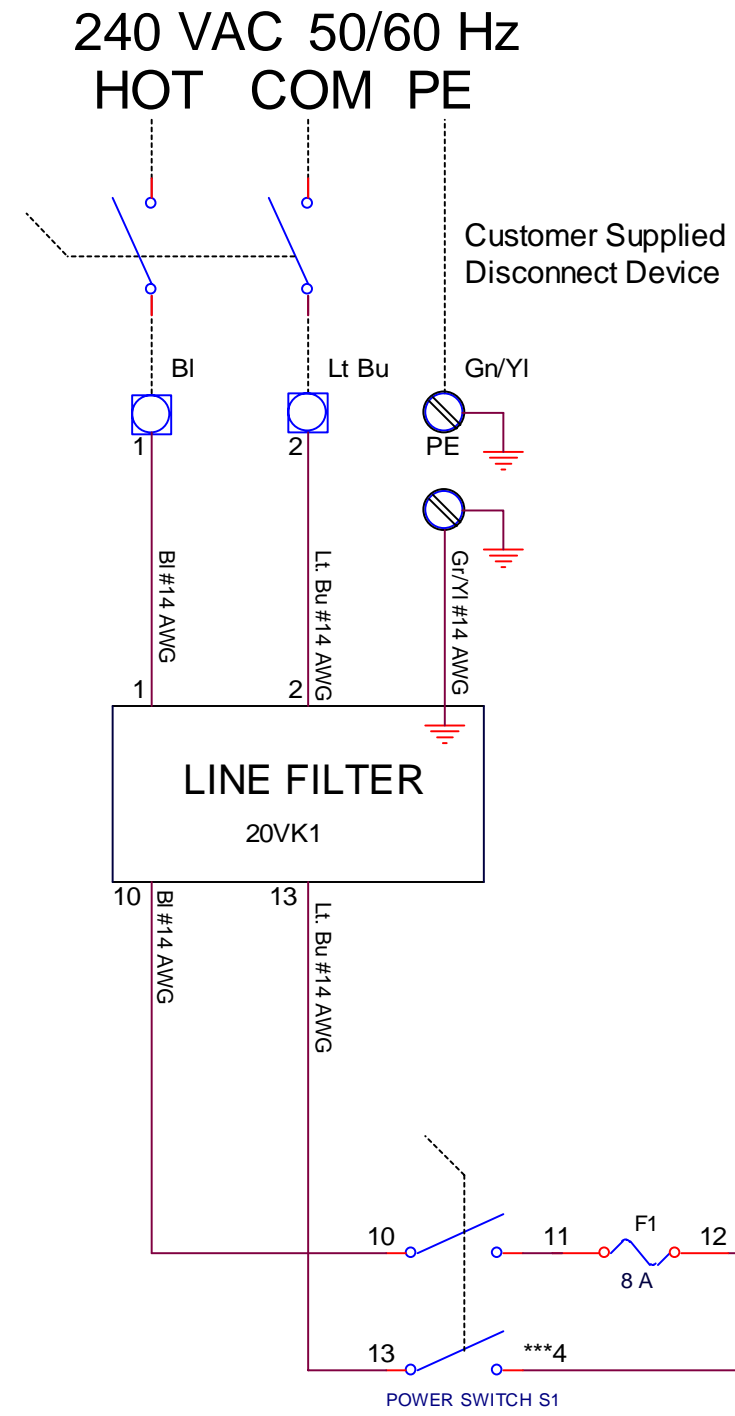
240 VAC 50/60 Hz
HOT COM PE

Customer Supplied Disconnect Device

Bl
Lt Bu
Gn/Yl

1
2
PE

Bl #14 AWG
Lt. Bu #14 AWG
Gr/Yl #14 AWG

1
2

LINE FILTER
20VK1

10
13
Bl #14 AWG
Lt. Bu #14 AWG

10
11
F1
12
8 A

13
***4
POWER SWITCH S1